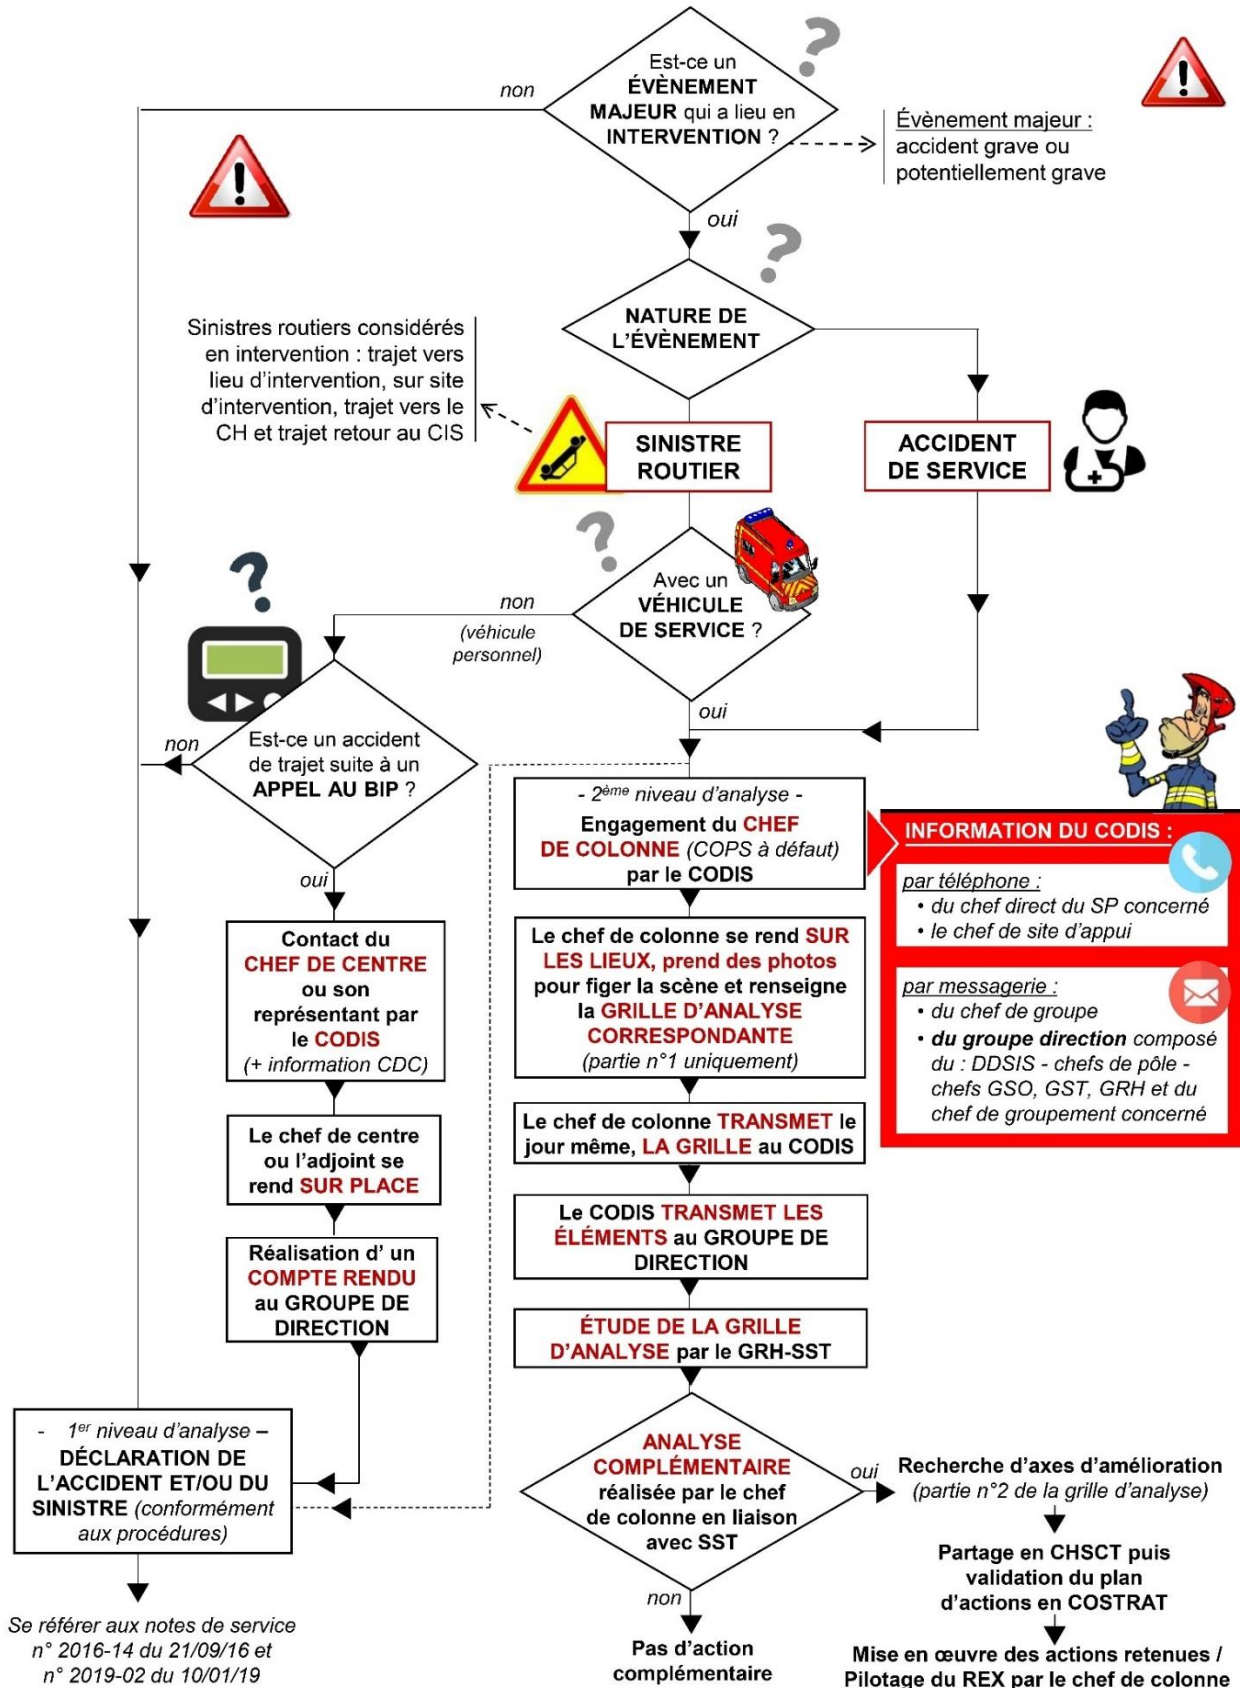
Est-ce un ÉVÈNEMENT MAJEUR qui a lieu en INTERVENTION ?

non

Évènement majeur : accident grave ou potentiellement grave

oui

NATURE DE L'ÉVÈNEMENT

Sinistres routiers considérés en intervention : trajet vers lieu d'intervention, sur site d'intervention, trajet vers le CH et trajet retour au CIS

SINISTRE ROUTIER

ACCIDENT DE SERVICE

Avec un VÉHICULE DE SERVICE ?

non
(véhicule personnel)

oui

Est-ce un accident de trajet suite à un APPEL AU BIP ?

non

oui

- 2$^{ème}$ niveau d'analyse -
Engagement du CHEF DE COLONNE (COPS à défaut) par le CODIS

INFORMATION DU CODIS :

par téléphone :
• du chef direct du SP concerné
• le chef de site d'appui

par messagerie :
• du chef de groupe
• du groupe direction composé du : DDSIS - chefs de pôle - chefs GSO, GST, GRH et du chef de groupement concerné

Contact du CHEF DE CENTRE ou son représentant par le CODIS (+ information CDC)

Le chef de colonne se rend SUR LES LIEUX, prend des photos pour figer la scène et renseigne la GRILLE D'ANALYSE CORRESPONDANTE (partie n°1 uniquement)

Le chef de centre ou l'adjoint se rend SUR PLACE

Le chef de colonne TRANSMET le jour même, LA GRILLE au CODIS

Réalisation d' un COMPTE RENDU au GROUPE DE DIRECTION

Le CODIS TRANSMET LES ÉLÉMENTS au GROUPE DE DIRECTION

ÉTUDE DE LA GRILLE D'ANALYSE par le GRH-SST

- 1$^{er}$ niveau d'analyse –
DÉCLARATION DE L'ACCIDENT ET/OU DU SINISTRE (conformément aux procédures)

ANALYSE COMPLÉMENTAIRE réalisée par le chef de colonne en liaison avec SST

oui

Recherche d'axes d'amélioration (partie n°2 de la grille d'analyse)

Partage en CHSCT puis validation du plan d'actions en COSTRAT

non

Se référer aux notes de service n° 2016-14 du 21/09/16 et n° 2019-02 du 10/01/19

Pas d'action complémentaire

Mise en œuvre des actions retenues / Pilotage du REX par le chef de colonne